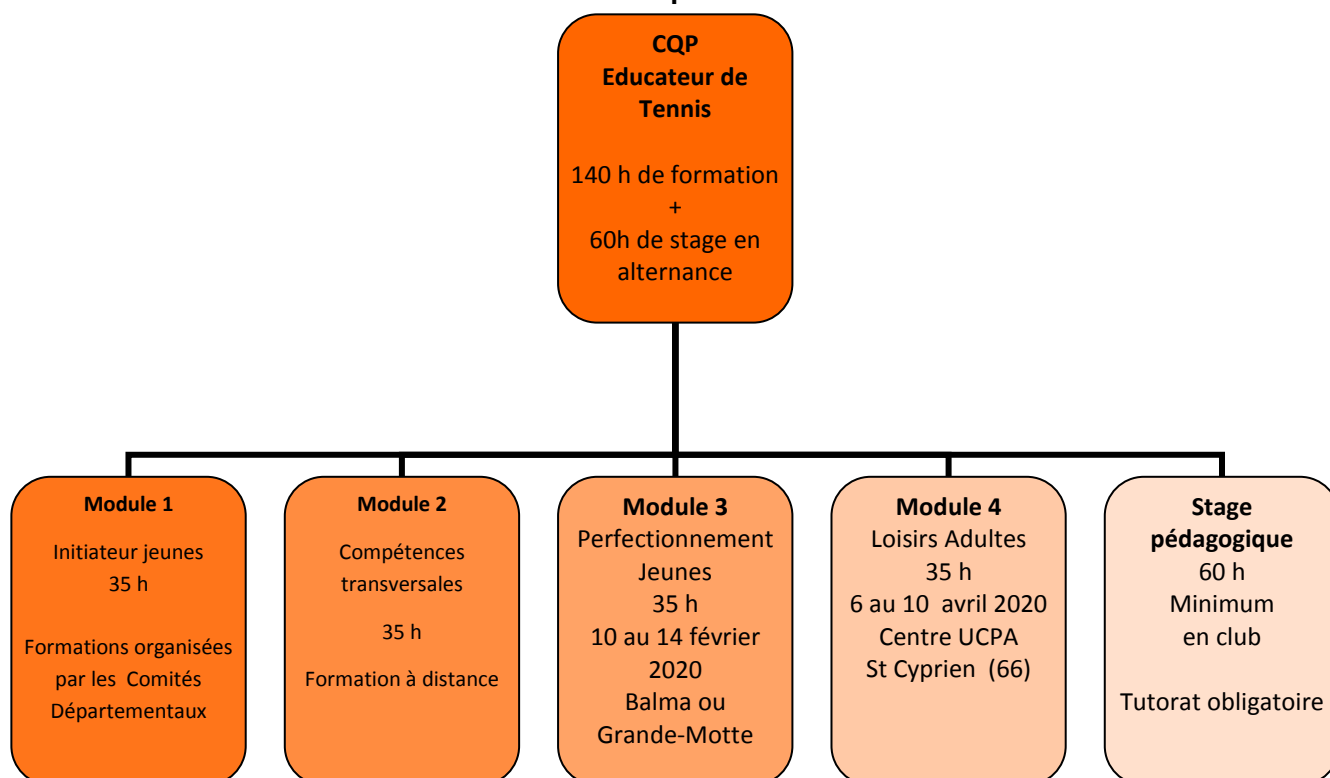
CQP
Educateur de Tennis

140 h de formation
+
60h de stage en alternance

Module 1
Initiateur jeunes
35 h

Formations organisées par les Comités Départementaux

Module 2
Compétences transversales

35 h

Formation à distance

Module 3
Perfectionnement Jeunes
35 h
10 au 14 février 2020
Balma ou Grande-Motte

Module 4
Loisirs Adultes
35 h
6 au 10 avril 2020
Centre UCPA
St Cyprien (66)

Stage pédagogique
60 h
Minimum
en club

Tutorat obligatoire